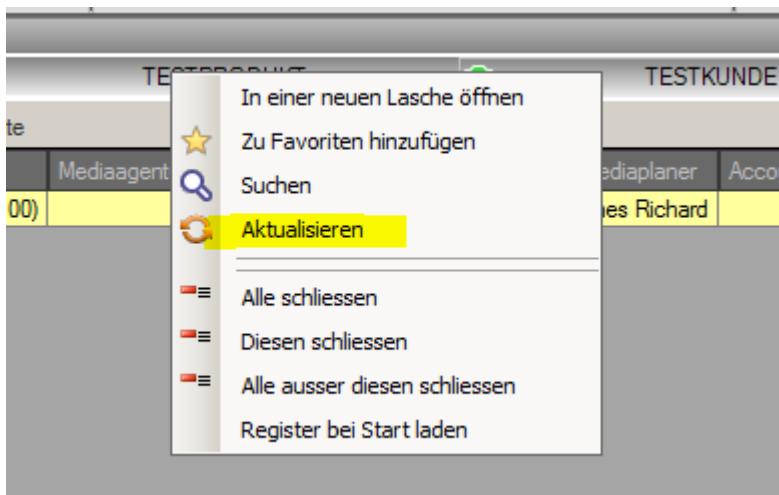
TE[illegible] TESTKUNDE
te
Mediaagent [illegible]ediaplaner Acco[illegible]
00) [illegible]es Richard

In einer neuen Lasche öffnen
Zu Favoriten hinzufügen
Suchen
Aktualisieren
Alle schliessen
Diesen schliessen
Alle ausser diesen schliessen
Register bei Start laden